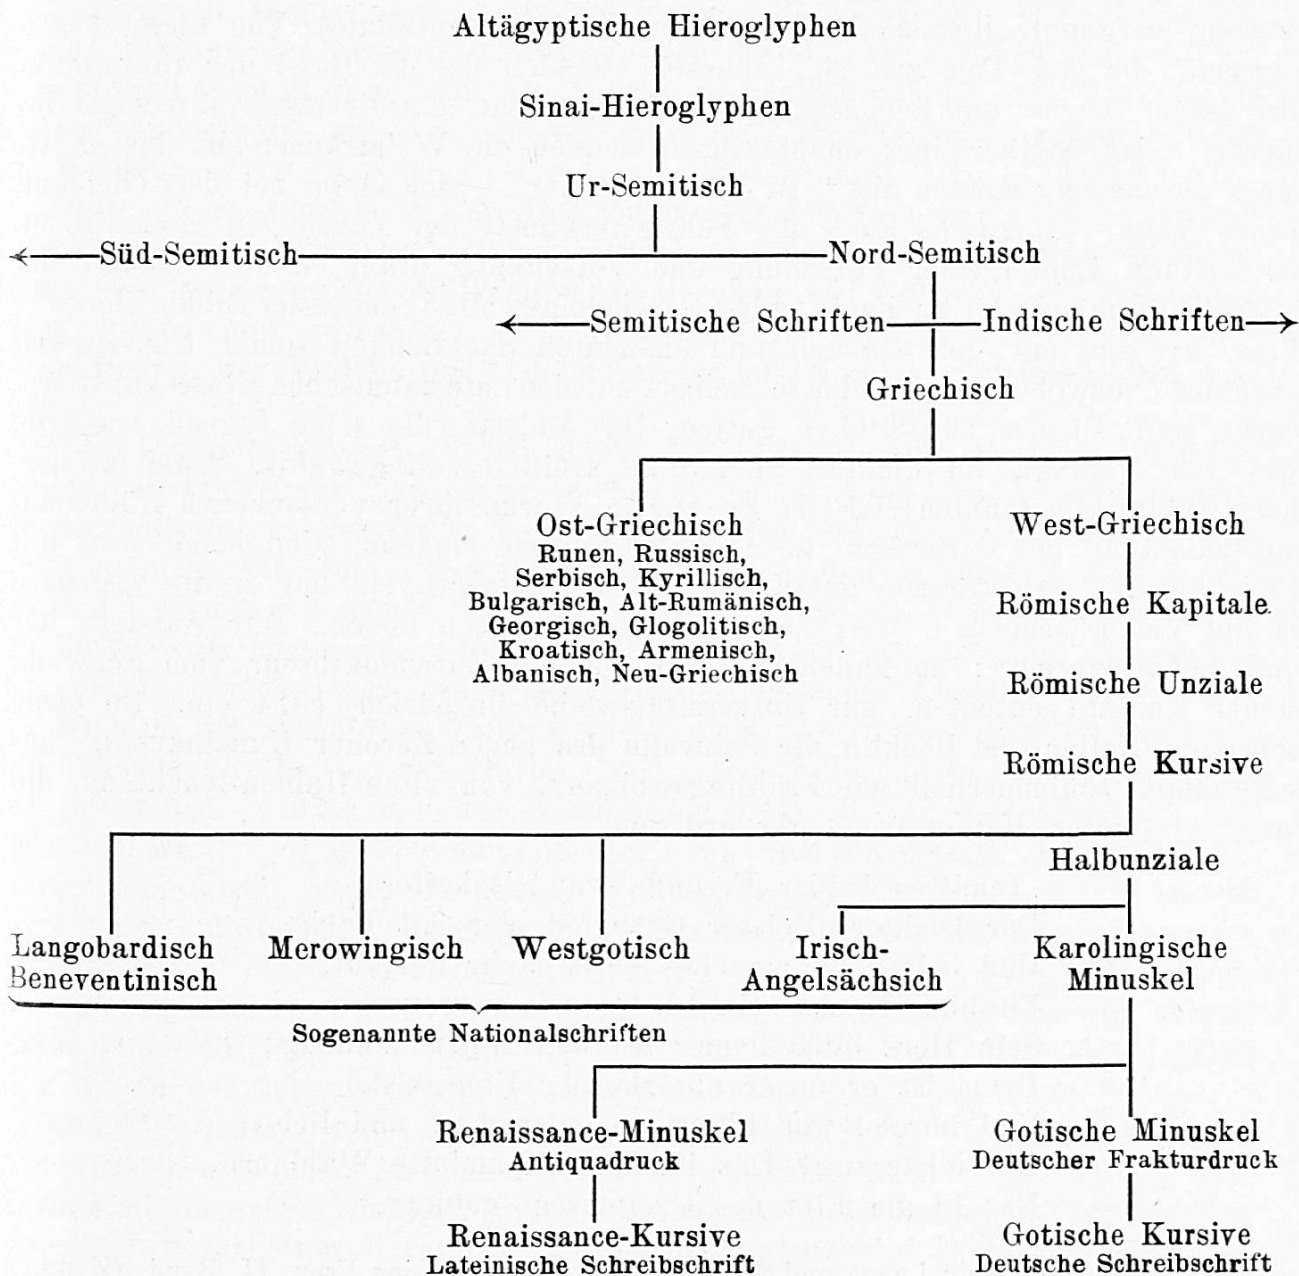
Altägyptische Hieroglyphen

Sinai-Hieroglyphen

Ur-Semitisch

←Süd-Semitisch

Nord-Semitisch

←Semitische Schriften

Indische Schriften→

Griechisch

Ost-Griechisch
Runen, Russisch, Serbisch, Kyrillisch, Bulgarisch, Alt-Rumänisch, Georgisch, Glogolitisch, Kroatisch, Armenisch, Albanisch, Neu-Griechisch

West-Griechisch

Römische Kapitale

Römische Unziale

Römische Kursive

Halbunziale

Langobardisch Beneventinisch

Merowingisch

Westgotisch

Irisch-Angelsächsich

Karolingische Minuskel

Sogenannte Nationalschriften

Renaissance-Minuskel
Antiquadruck

Gotische Minuskel
Deutscher Frakturdruck

Renaissance-Kursive
Lateinische Schreibschrift

Gotische Kursive
Deutsche Schreibschrift